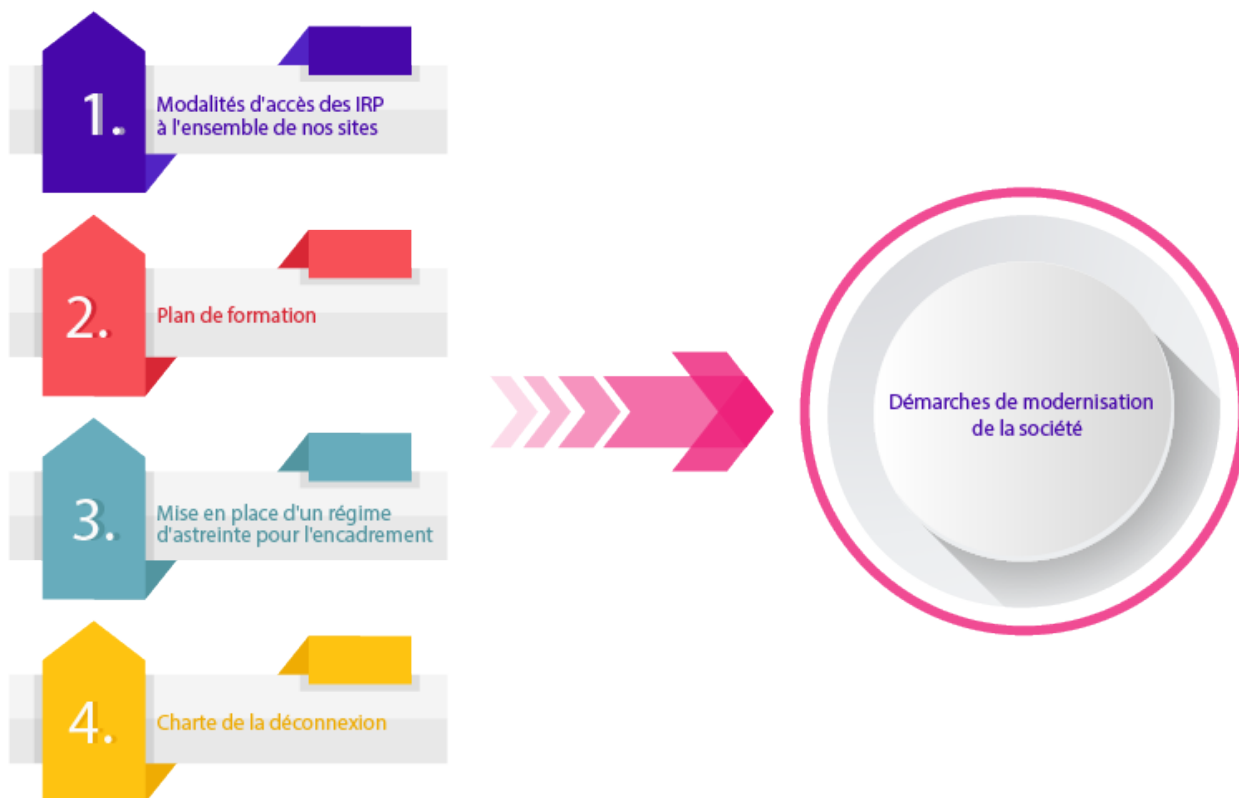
1. Modalités d'accès des IRP à l'ensemble de nos sites

2. Plan de formation

3. Mise en place d'un régime d'astreinte pour l'encadrement

4. Charte de la déconnexion

Démarches de modernisation de la société